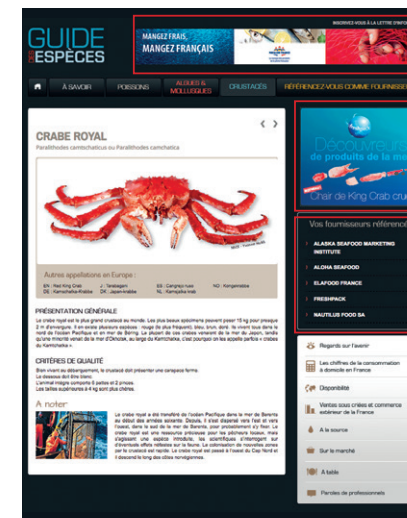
GUIDE DES ESPÈCES

INSCRIVEZ-VOUS À LA LETTRE D'INFO

MANGEZ FRAIS, MANGEZ FRANÇAIS

À SAVOIR | POISSONS | ALGUES & MOLLUSQUES | CRUSTACÉS | RÉFÉRENCEZ-VOUS COMME FOURNISSEUR

CRABE ROYAL

Paralithodes camtschaticus ou Paralithodes camtchatica

Autres appellations en Europe :

EN : Red King Crab | JJ : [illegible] | SE : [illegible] | NO : Kongekrabbe
DE : Kamtschatka-Krabbe | DK : Japansk krabbe | NL : Kamtsjatka krab

PRÉSENTATION GÉNÉRALE

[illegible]

CRITÈRES DE QUALITÉ

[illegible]

À noter

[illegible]

Découvrez de produits de la mer

Chair de King Crab cru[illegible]

Vos fournisseurs référencés

ALASKA SEAFOOD MARKETING INSTITUTE
ALOHA SEAFOOD
ELAFOOD FRANCE
FRESHPACK
NAUTILUS FOOD SA

Regards sur l'avenir
Les chiffres de la consommation à domicile en France
Disponibilité
Ventes sous criées et commerce extérieur de la France
À la source
Sur le marché
À table
Paroles de professionnels